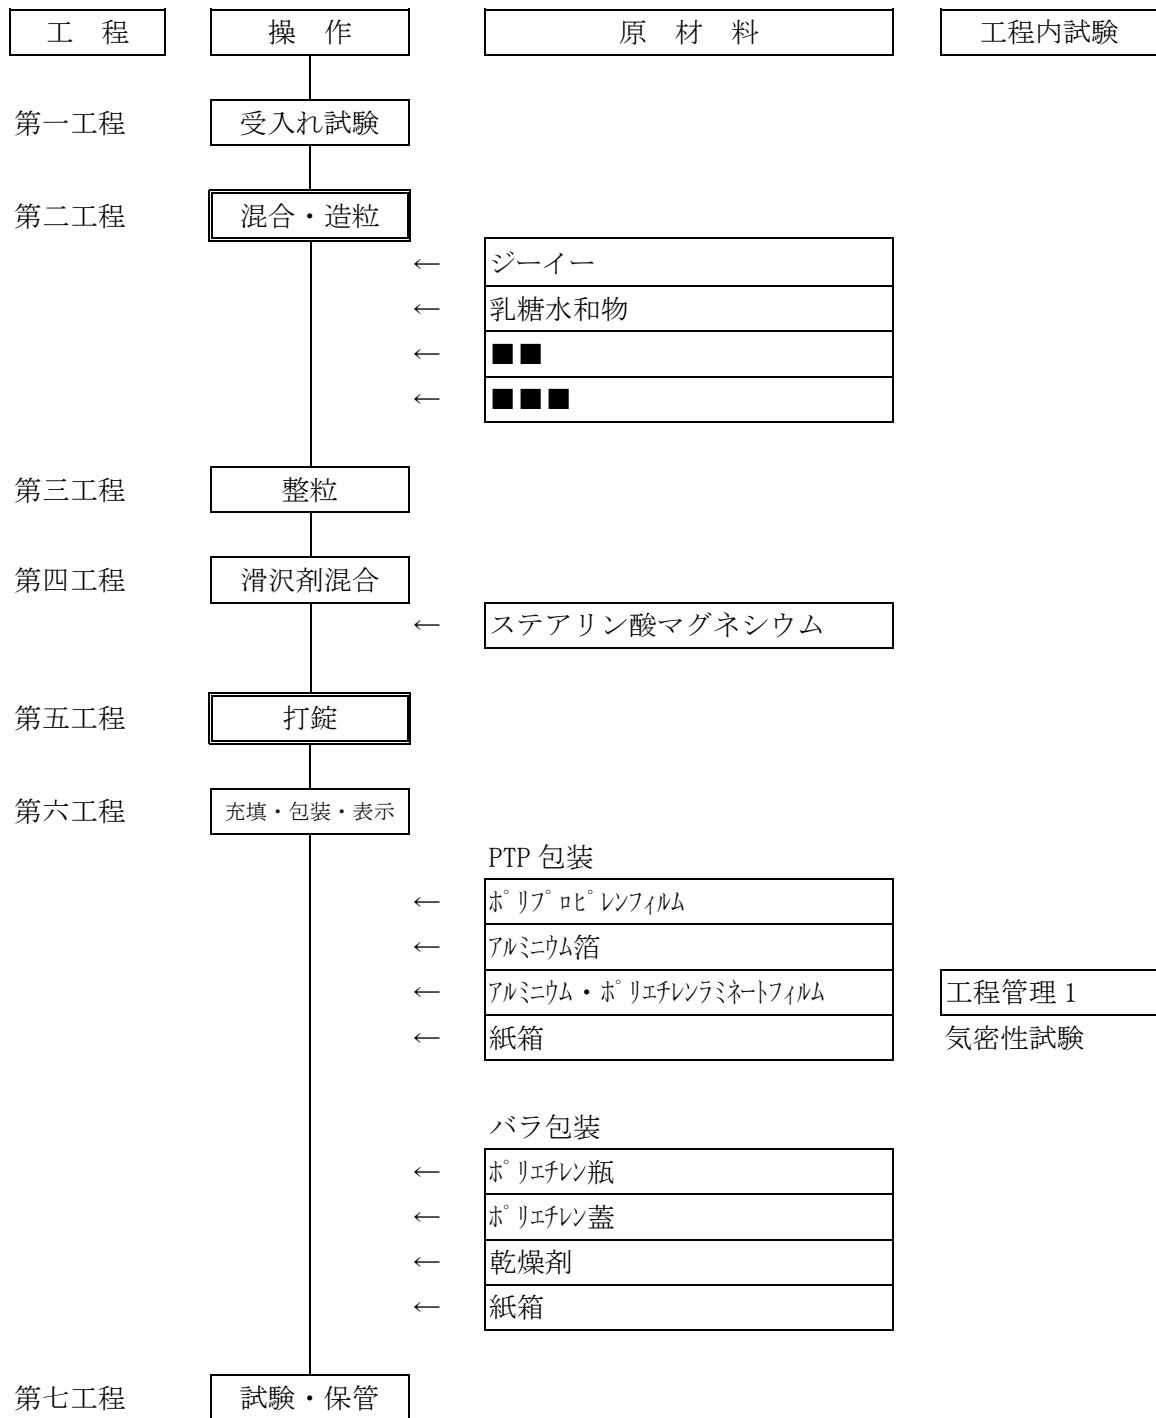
| 工 程 | 操 作 | 原 材 料 | 工程内試験 |
|---|---|---|---|

第一工程 受入れ試験

第二工程 混合・造粒
← ジーイー
← 乳糖水和物
← ■■
← ■■■

第三工程 整粒

第四工程 滑沢剤混合
← ステアリン酸マグネシウム

第五工程 打錠

第六工程 充填・包装・表示

PTP 包装
← ポリプロピレンフィルム
← アルミニウム箔
← アルミニウム・ポリエチレンラミネートフィルム
← 紙箱

工程管理 1
気密性試験

バラ包装
← ポリエチレン瓶
← ポリエチレン蓋
← 乾燥剤
← 紙箱

第七工程 試験・保管